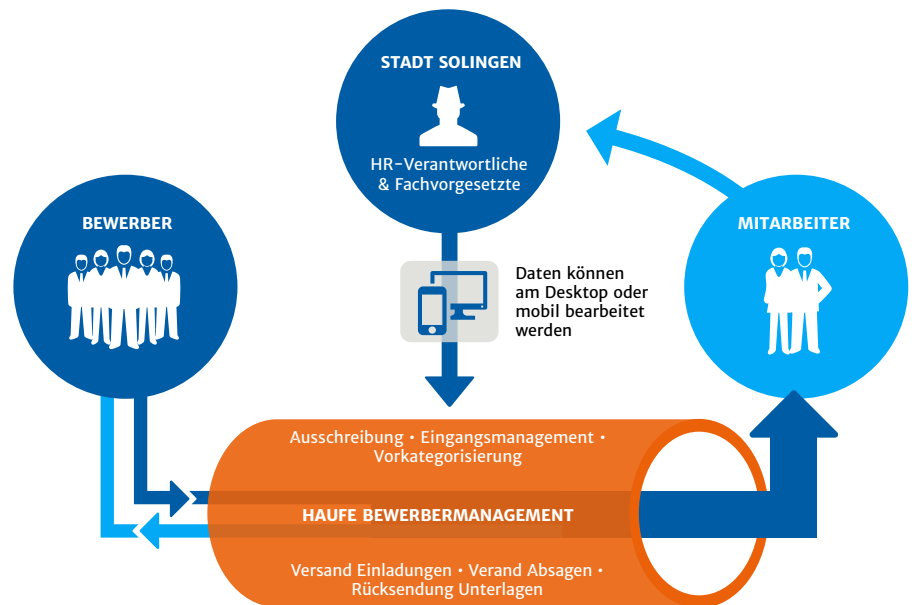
STADT SOLINGEN

HR-Verantwortliche & Fachvorgesetzte

BEWERBER

MITARBEITER

Daten können am Desktop oder mobil bearbeitet werden

Ausschreibung • Eingangsmanagement • Vorkategorisierung

HAUFE BEWERBERMANAGEMENT

Versand Einladungen • Verand Absagen • Rücksendung Unterlagen